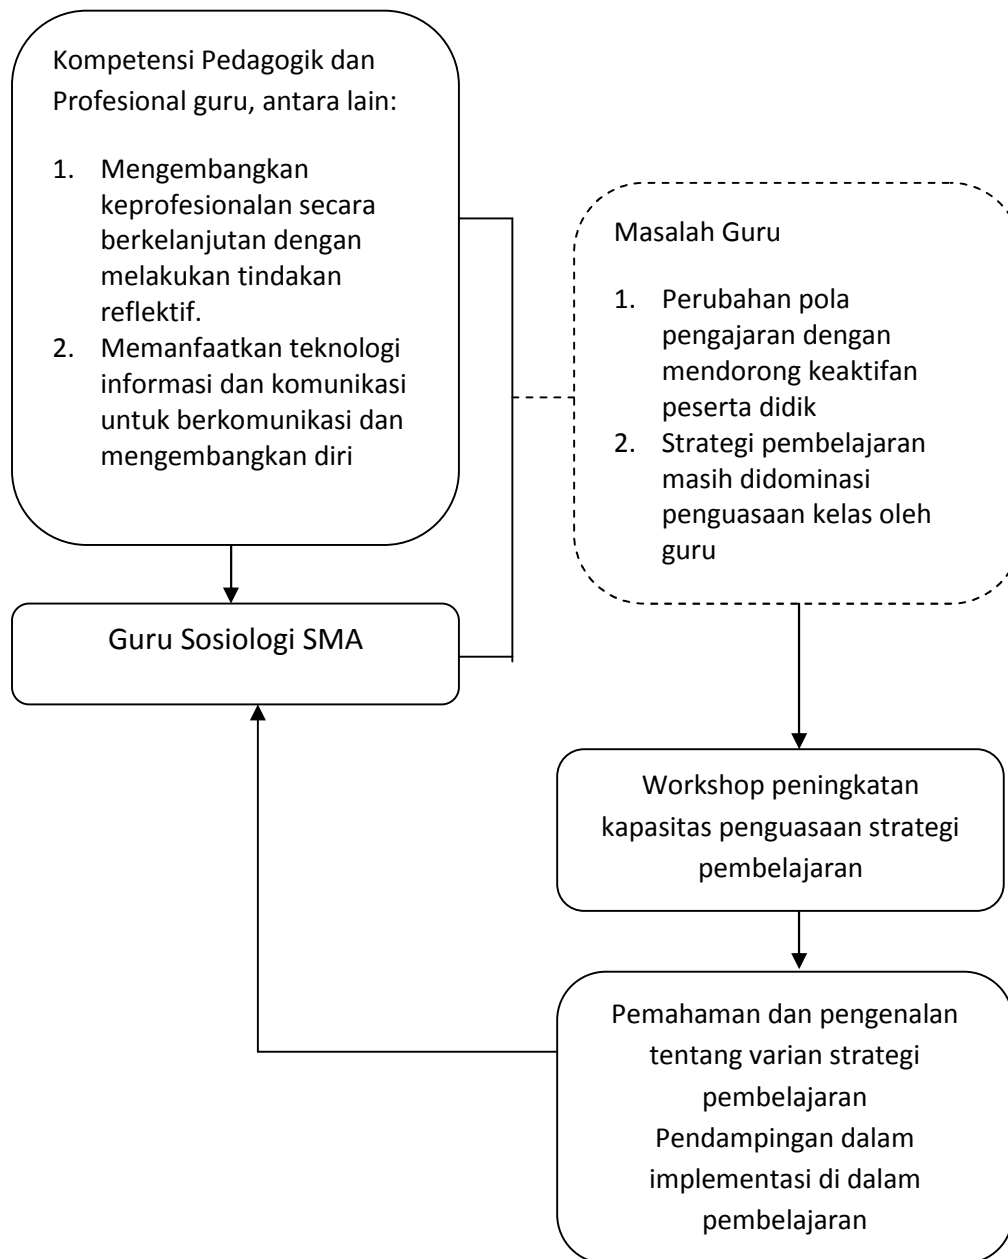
Kompetensi Pedagogik dan Profesional guru, antara lain:

1. Mengembangkan keprofesionalan secara berkelanjutan dengan melakukan tindakan reflektif.
2. Memanfaatkan teknologi informasi dan komunikasi untuk berkomunikasi dan mengembangkan diri

Guru Sosiologi SMA

Masalah Guru

1. Perubahan pola pengajaran dengan mendorong keaktifan peserta didik
2. Strategi pembelajaran masih didominasi penguasaan kelas oleh guru

Workshop peningkatan kapasitas penguasaan strategi pembelajaran

Pemahaman dan pengenalan tentang varian strategi pembelajaran
Pendampingan dalam implementasi di dalam pembelajaran